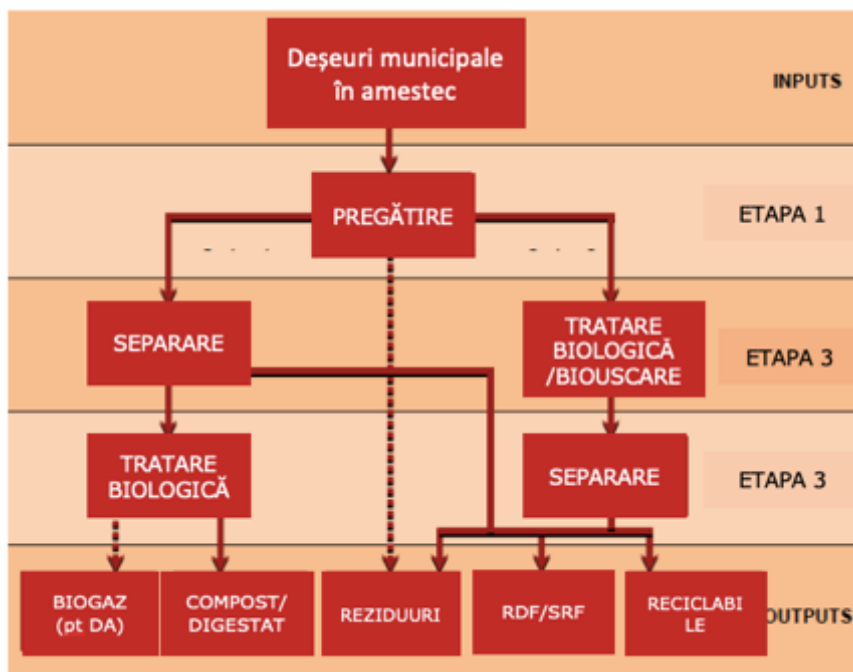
Deşeuri municipale în amestec

INPUTS

PREGĂTIRE

ETAPA 1

SEPARARE

TRATARE BIOLOGICĂ /BIOUSCARE

ETAPA 3

TRATARE BIOLOGICĂ

SEPARARE

ETAPA 3

BIOGAZ (pt DA)

COMPOST/ DIGESTAT

REZIDUURI

RDF/SRF

RECICLABI LE

OUTPUTS